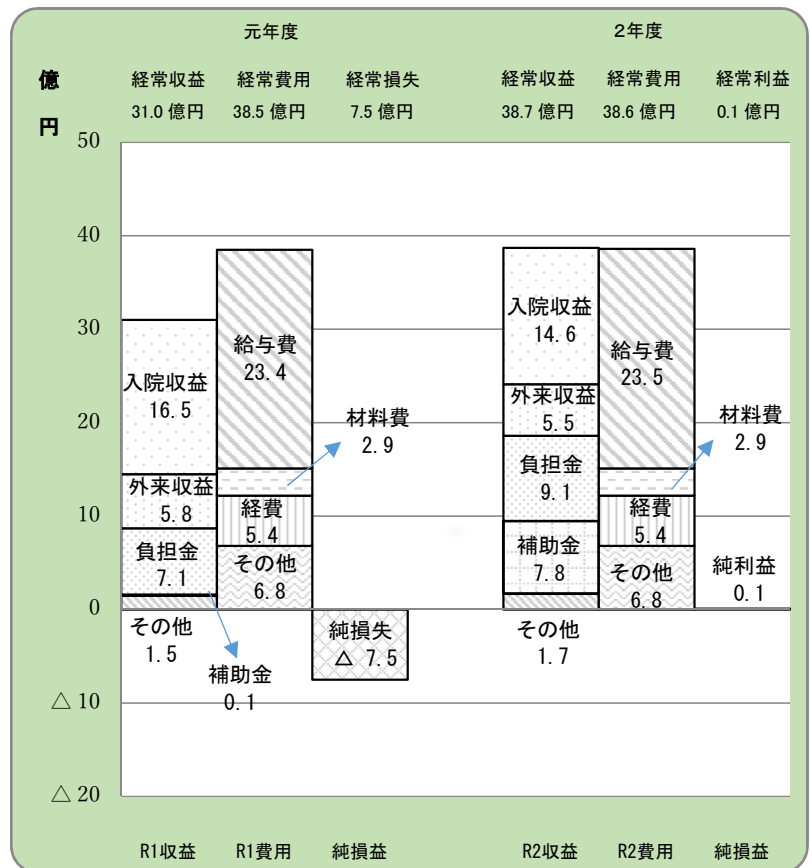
元年度

2年度

億円

| 経常収益 | 経常費用 | 経常損失 |
|---|---|---|
| 31.0 億円 | 38.5 億円 | 7.5 億円 |

| 経常収益 | 経常費用 | 経常利益 |
|---|---|---|
| 38.7 億円 | 38.6 億円 | 0.1 億円 |

50
40
30
20
10
0
△ 10
△ 20

入院収益
16.5

外来収益
5.8

負担金
7.1

その他
1.5

補助金
0.1

給与費
23.4

材料費
2.9

経費
5.4

その他
6.8

純損失
△ 7.5

入院収益
14.6

外来収益
5.5

負担金
9.1

補助金
7.8

その他
1.7

給与費
23.5

材料費
2.9

経費
5.4

その他
6.8

純利益
0.1

R1収益 R1費用 純損益 R2収益 R2費用 純損益